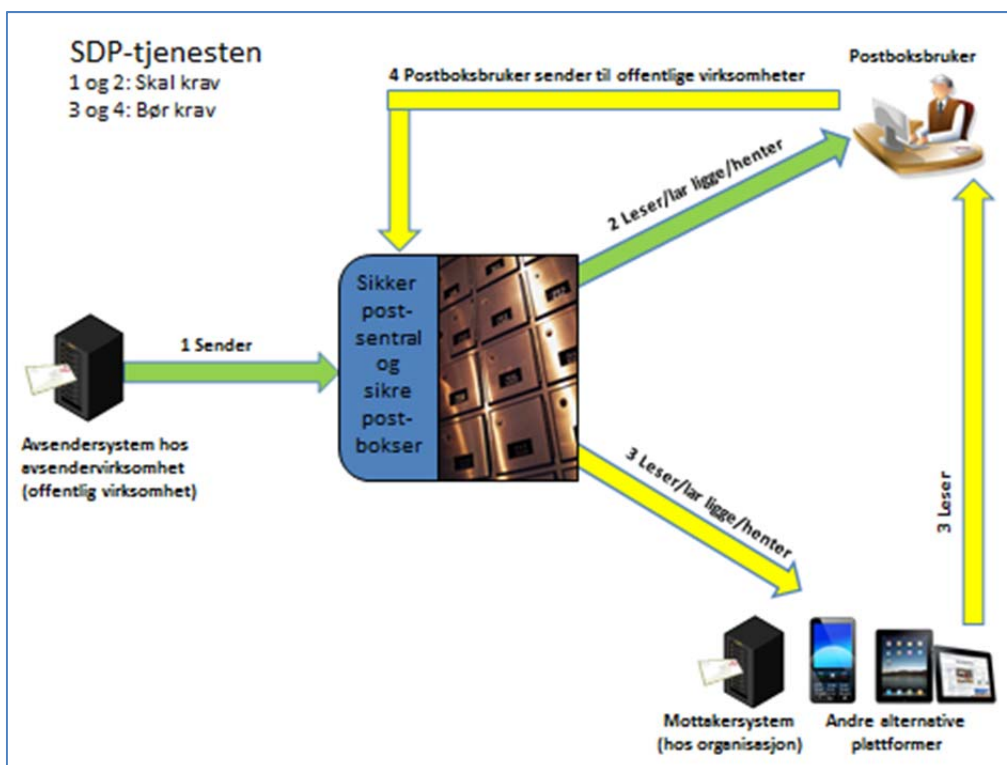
SDP-tjenesten
1 og 2: Skal krav
3 og 4: Bør krav

4 Postboksbruker sender til offentlige virksomheter

Postboksbruker

2 Leser/lar ligge/henter

Sikker post-sentral og sikre post-bokser

1 Sender

Avsendersystem hos avsendervirksomhet (offentlig virksomhet)

3 Leser/lar ligge/henter

3 Leser

Mottakersystem (hos organisasjon)

Andre alternative plattformer